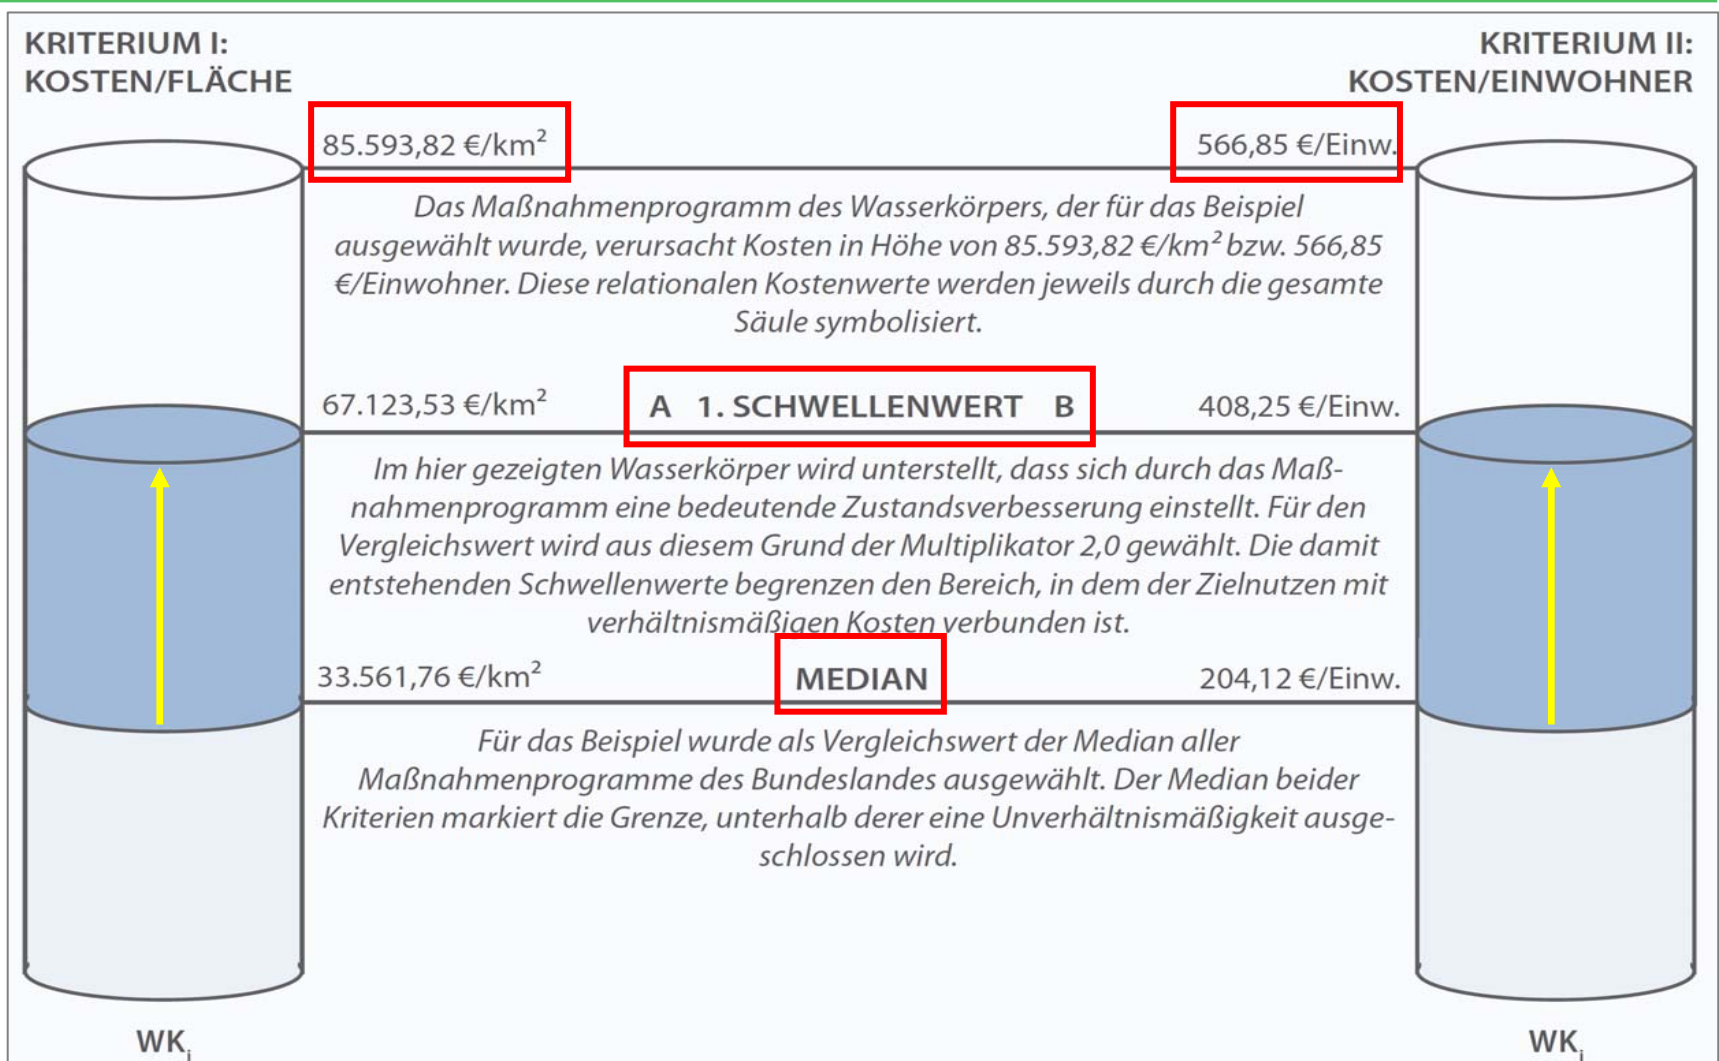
KRITERIUM I:
KOSTEN/FLÄCHE

KRITERIUM II:
KOSTEN/EINWOHNER

85.593,82 €/km$^2$

566,85 €/Einw.

Das Maßnahmenprogramm des Wasserkörpers, der für das Beispiel ausgewählt wurde, verursacht Kosten in Höhe von 85.593,82 €/km$^2$ bzw. 566,85 €/Einwohner. Diese relationalen Kostenwerte werden jeweils durch die gesamte Säule symbolisiert.

67.123,53 €/km$^2$

A 1. SCHWELLENWERT B

408,25 €/Einw.

Im hier gezeigten Wasserkörper wird unterstellt, dass sich durch das Maßnahmenprogramm eine bedeutende Zustandsverbesserung einstellt. Für den Vergleichswert wird aus diesem Grund der Multiplikator 2,0 gewählt. Die damit entstehenden Schwellenwerte begrenzen den Bereich, in dem der Zielnutzen mit verhältnismäßigen Kosten verbunden ist.

33.561,76 €/km$^2$

MEDIAN

204,12 €/Einw.

Für das Beispiel wurde als Vergleichswert der Median aller Maßnahmenprogramme des Bundeslandes ausgewählt. Der Median beider Kriterien markiert die Grenze, unterhalb derer eine Unverhältnismäßigkeit ausgeschlossen wird.

WK$_i$

WK$_i$